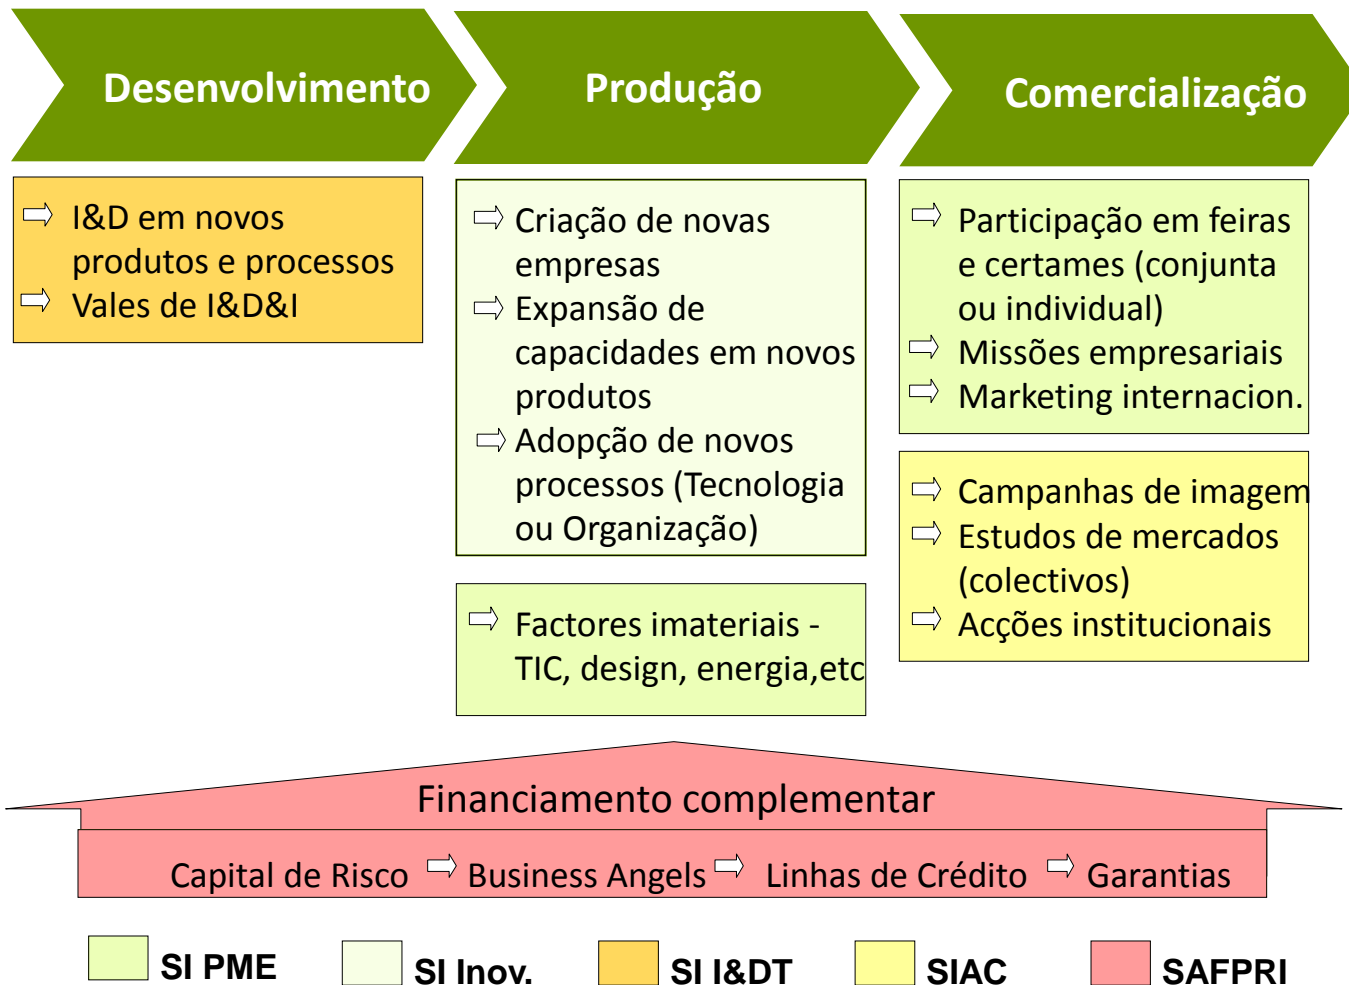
Desenvolvimento

Produção

Comercialização

⇨ I&D em novos produtos e processos
⇨ Vales de I&D&I

⇨ Criação de novas empresas
⇨ Expansão de capacidades em novos produtos
⇨ Adopção de novos processos (Tecnologia ou Organização)

⇨ Factores imateriais - TIC, design, energia,etc

⇨ Participação em feiras e certames (conjunta ou individual)
⇨ Missões empresariais
⇨ Marketing internacion.

⇨ Campanhas de imagem
⇨ Estudos de mercados (colectivos)
⇨ Acções institucionais

Financiamento complementar

Capital de Risco ⇨ Business Angels ⇨ Linhas de Crédito ⇨ Garantias

SI PME SI Inov. SI I&DT SIAC SAFPRI